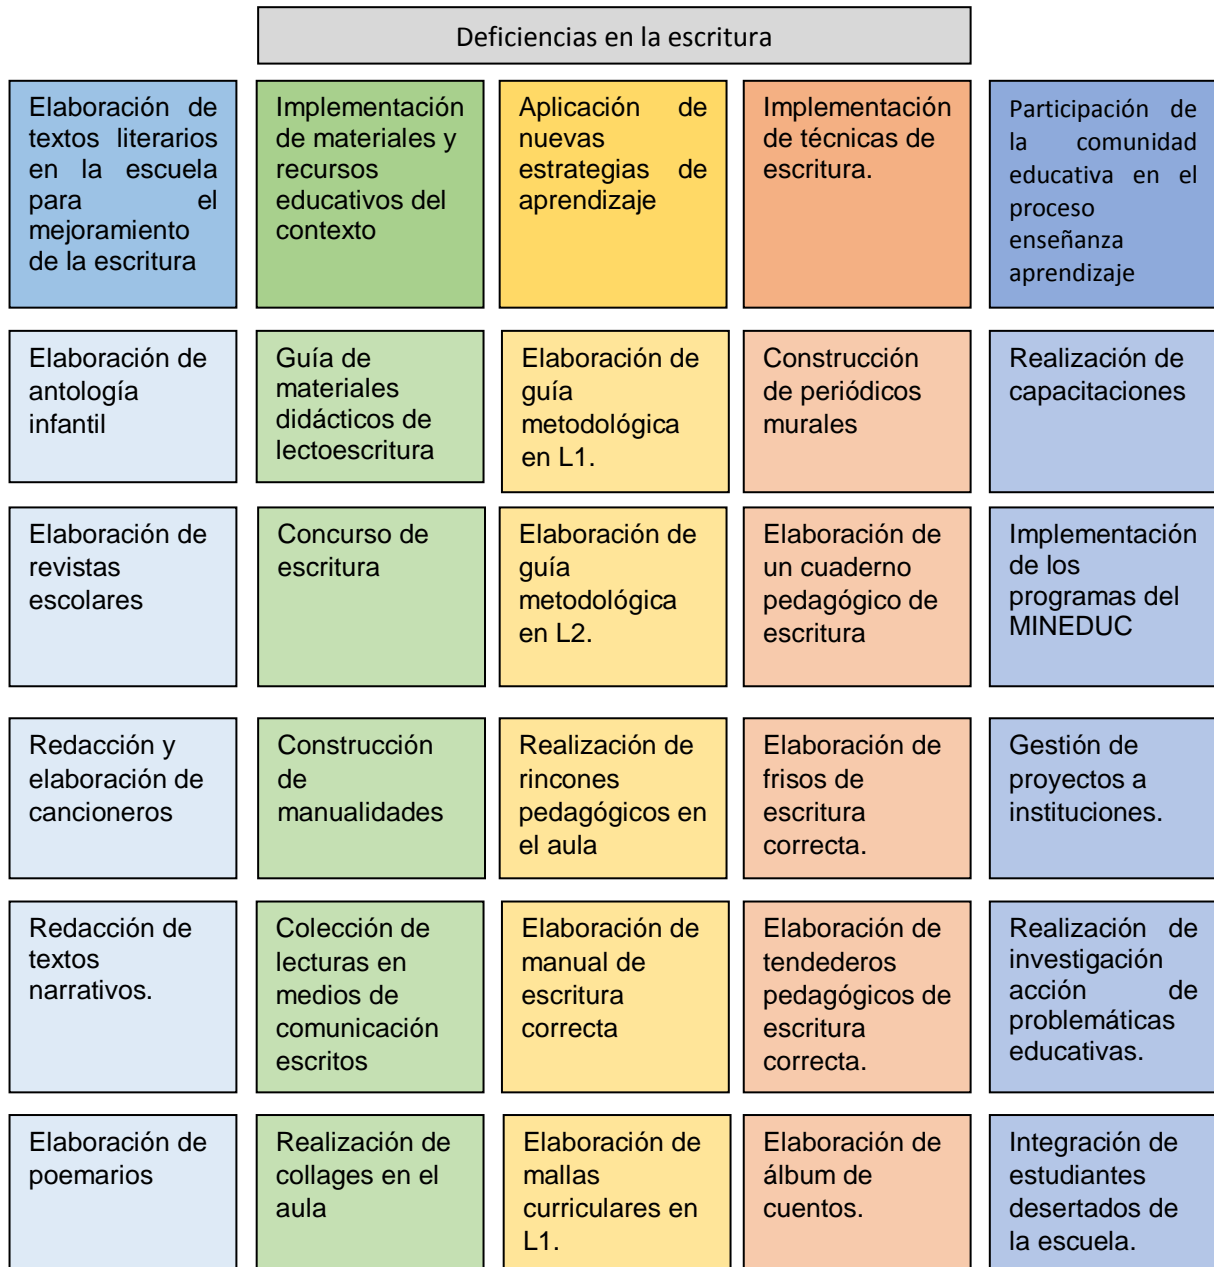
Deficiencias en la escritura

| Elaboración de textos literarios en la escuela para el mejoramiento de la escritura | Implementación de materiales y recursos educativos del contexto | Aplicación de nuevas estrategias de aprendizaje | Implementación de técnicas de escritura. | Participación de la comunidad educativa en el proceso enseñanza aprendizaje |
|---|---|---|---|---|
| Elaboración de antología infantil | Guía de materiales didácticos de lectoescritura | Elaboración de guía metodológica en L1. | Construcción de periódicos murales | Realización de capacitaciones |
| Elaboración de revistas escolares | Concurso de escritura | Elaboración de guía metodológica en L2. | Elaboración de un cuaderno pedagógico de escritura | Implementación de los programas del MINEDUC |
| Redacción y elaboración de cancioneros | Construcción de manualidades | Realización de rincones pedagógicos en el aula | Elaboración de frisos de escritura correcta. | Gestión de proyectos a instituciones. |
| Redacción de textos narrativos. | Colección de lecturas en medios de comunicación escritos | Elaboración de manual de escritura correcta | Elaboración de tendederos pedagógicos de escritura correcta. | Realización de investigación acción de problemáticas educativas. |
| Elaboración de poemarios | Realización de collages en el aula | Elaboración de mallas curriculares en L1. | Elaboración de álbum de cuentos. | Integración de estudiantes desertados de la escuela. |